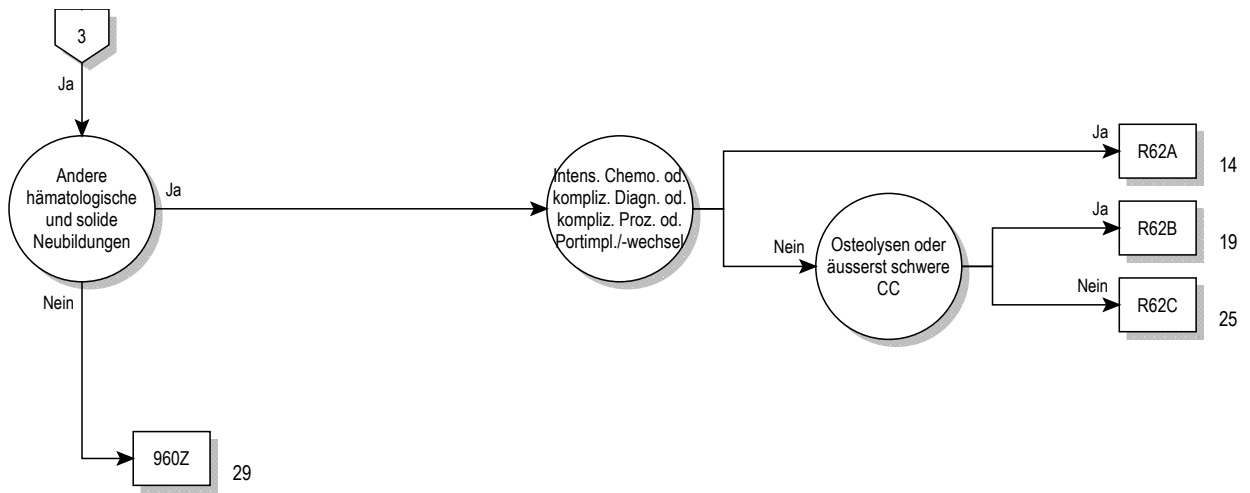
3

Ja

Andere hämatologische und solide Neubildungen

Ja

Intens. Chemo. od. kompliz. Diagn. od. kompliz. Proz. od. Portimpl./-wechsel

Ja

R62A

14

Nein

Osteolysen oder äusserst schwere CC

Ja

R62B

19

Nein

R62C

25

Nein

960Z

29